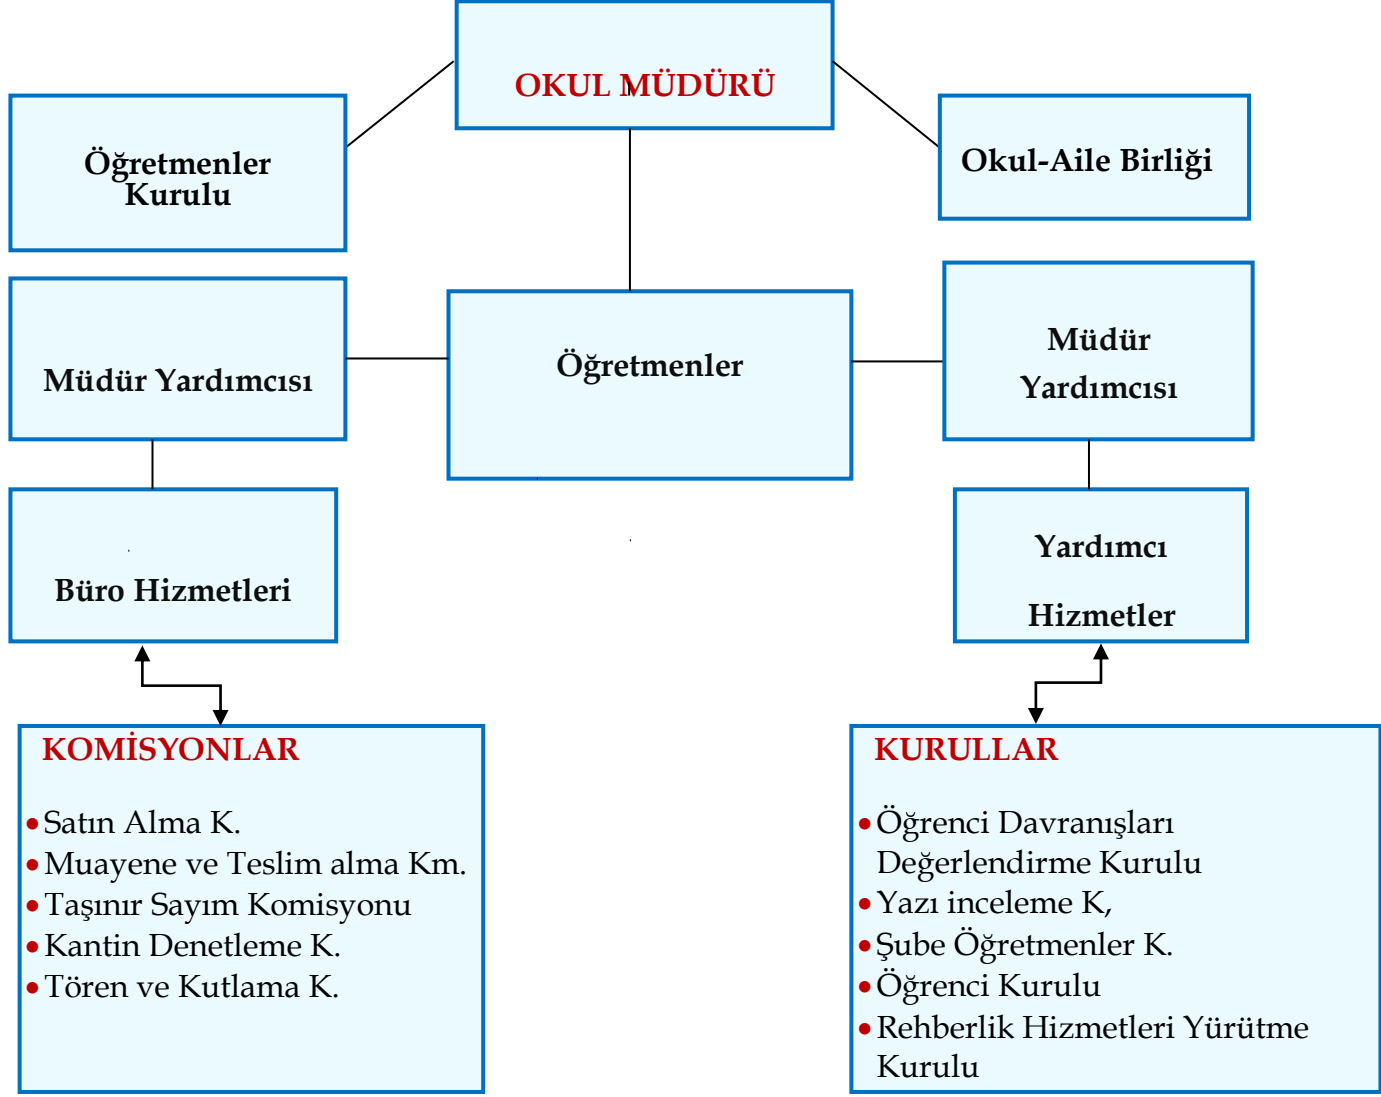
OKUL MÜDÜRÜ

Öğretmenler Kurulu

Okul-Aile Birliği

Müdür Yardımcısı

Öğretmenler

Müdür Yardımcısı

Büro Hizmetleri

Yardımcı Hizmetler

KOMİSYONLAR

- Satın Alma K.
- Muayene ve Teslim alma Km.
- Taşınır Sayım Komisyonu
- Kantin Denetleme K.
- Tören ve Kutlama K.

KURULLAR

- Öğrenci Davranışları Değerlendirme Kurulu
- Yazı inceleme K,
- Şube Öğretmenler K.
- Öğrenci Kurulu
- Rehberlik Hizmetleri Yürütme Kurulu